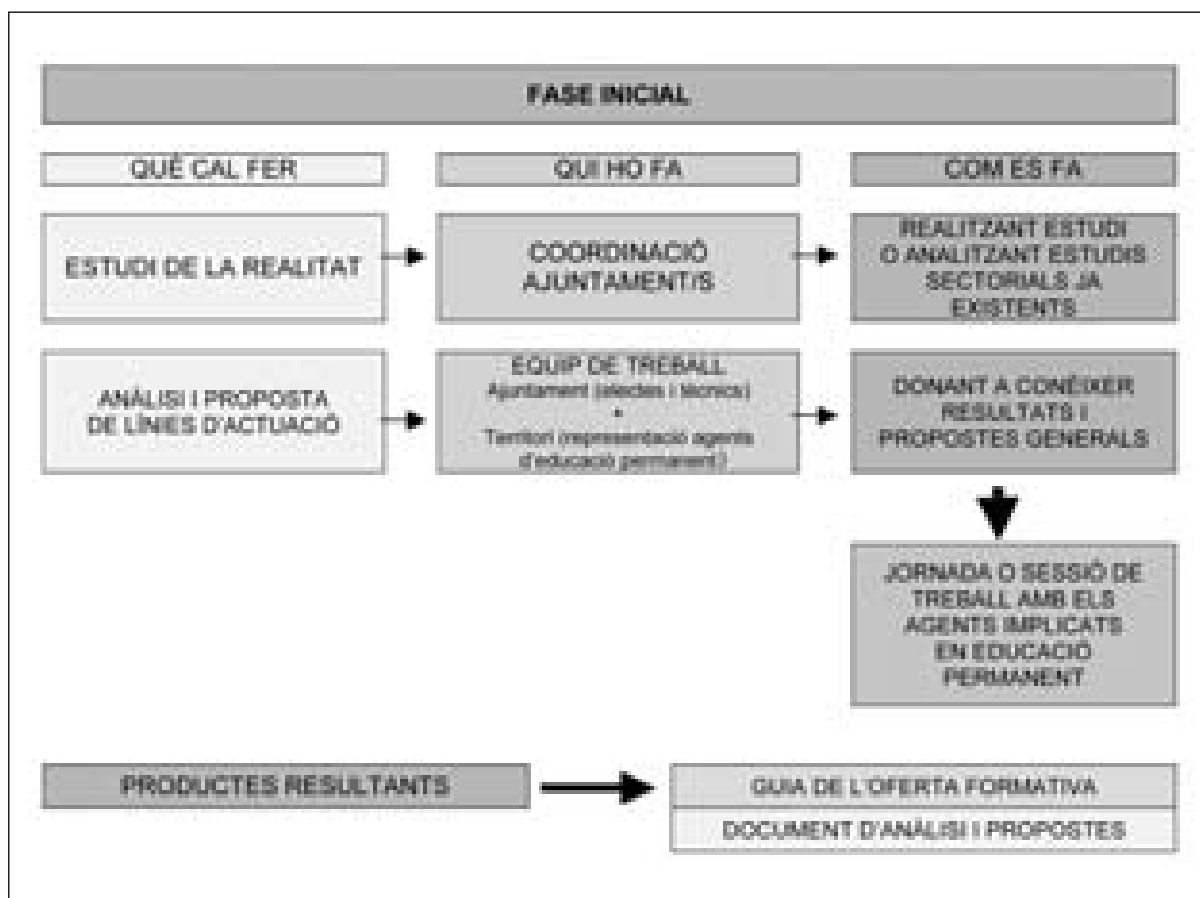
FASE INICIAL

QUÈ CAL FER

QUI HO FA

COM ES FA

ESTUDI DE LA REALITAT

COORDINACIÓ AJUNTAMENT/S

REALITZANT ESTUDI O ANALITZANT ESTUDIS SECTORIALS JA EXISTENTS

ANÀLISI I PROPOSTA DE LÍNIES D'ACTUACIÓ

EQUIP DE TREBALL
Ajuntament (electes i tècnics)
+
Territori (representació agents d'educació permanent)

DONANT A CONÈIXER RESULTATS I PROPOSTES GENERALS

JORNADA O SESSIÓ DE TREBALL AMB ELS AGENTS IMPLICATS EN EDUCACIÓ PERMANENT

PRODUCTES RESULTANTS

GUIA DE L'OFERTA FORMATIVA

DOCUMENT D'ANÀLISI I PROPOSTES